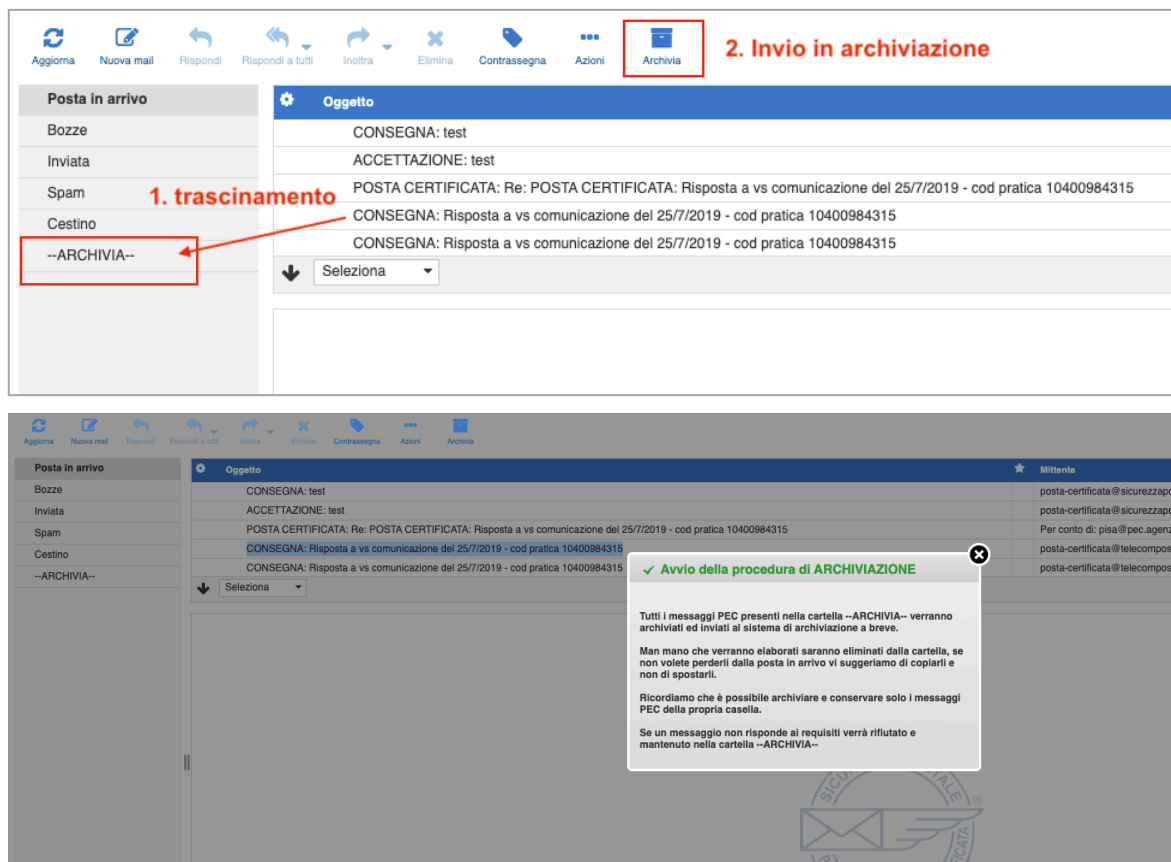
Aggiorna Nuova mail Rispondi Rispondi a tutti Inoltra Elimina Contrassegna Azioni Archivia

2. Invio in archiviazione

Posta in arrivo
Bozze
Inviata
Spam
Cestino
--ARCHIVIA--

1. trascinamento

Oggetto

CONSEGNA: test
ACCETTAZIONE: test
POSTA CERTIFICATA: Re: POSTA CERTIFICATA: Risposta a vs comunicazione del 25/7/2019 - cod pratica 10400984315
CONSEGNA: Risposta a vs comunicazione del 25/7/2019 - cod pratica 10400984315
CONSEGNA: Risposta a vs comunicazione del 25/7/2019 - cod pratica 10400984315

Seleziona

Aggiorna Nuova mail Rispondi Rispondi a tutti Inoltra Elimina Contrassegna Azioni Archivia

Posta in arrivo
Bozze
Inviata
Spam
Cestino
--ARCHIVIA--

| Oggetto | Mittente |
|---|---|
| CONSEGNA: test | posta-certificata@sicurezzapo |
| ACCETTAZIONE: test | posta-certificata@sicurezzapo |
| POSTA CERTIFICATA: Re: POSTA CERTIFICATA: Risposta a vs comunicazione del 25/7/2019 - cod pratica 10400984315 | Per conto di: pisa@pec.agenz |
| CONSEGNA: Risposta a vs comunicazione del 25/7/2019 - cod pratica 10400984315 | posta-certificata@telecompos |
| CONSEGNA: Risposta a vs comunicazione del 25/7/2019 - cod pratica 10400984315 | posta-certificata@telecompos |

Seleziona

✓ Avvio della procedura di ARCHIVIAZIONE

Tutti i messaggi PEC presenti nella cartella --ARCHIVIA-- verranno archiviati ed inviati al sistema di archiviazione a breve.

Man mano che verranno elaborati saranno eliminati dalla cartella, se non volete perderli dalla posta in arrivo vi suggeriamo di copiarli e non di spostarli.

Ricordiamo che è possibile archiviare e conservare solo i messaggi PEC della propria casella.

Se un messaggio non risponde ai requisiti verrà rifiutato e mantenuto nella cartella --ARCHIVIA--